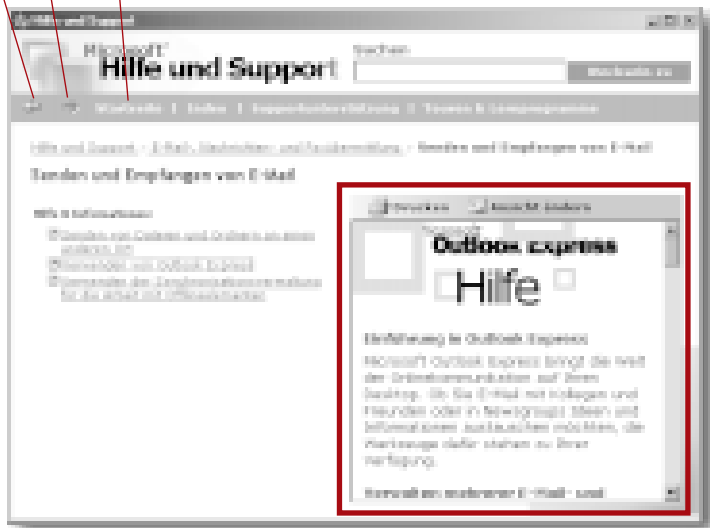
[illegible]

Microsoft®
Hilfe und Support

Suchen

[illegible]

Startseite | Index | Supportunterstützung | Foren & Communities

Hilfe und Support > E-Mail, Nachrichten und Faxübermittlung > Senden und Empfangen von E-Mail

Senden und Empfangen von E-Mail

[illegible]

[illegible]
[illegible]
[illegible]

Drucken Ansicht ändern

Outlook Express
Hilfe

Einführung in Outlook Express

Microsoft Outlook Express bringt die Welt der Onlinekommunikation auf Ihren Desktop. Ob Sie E-Mail mit Kollegen und Freunden oder in Newsgroups Ideen und Informationen austauschen möchten, die Werkzeuge dafür stehen zu Ihrer Verfügung.

Verwalten mehrerer E-Mail- und